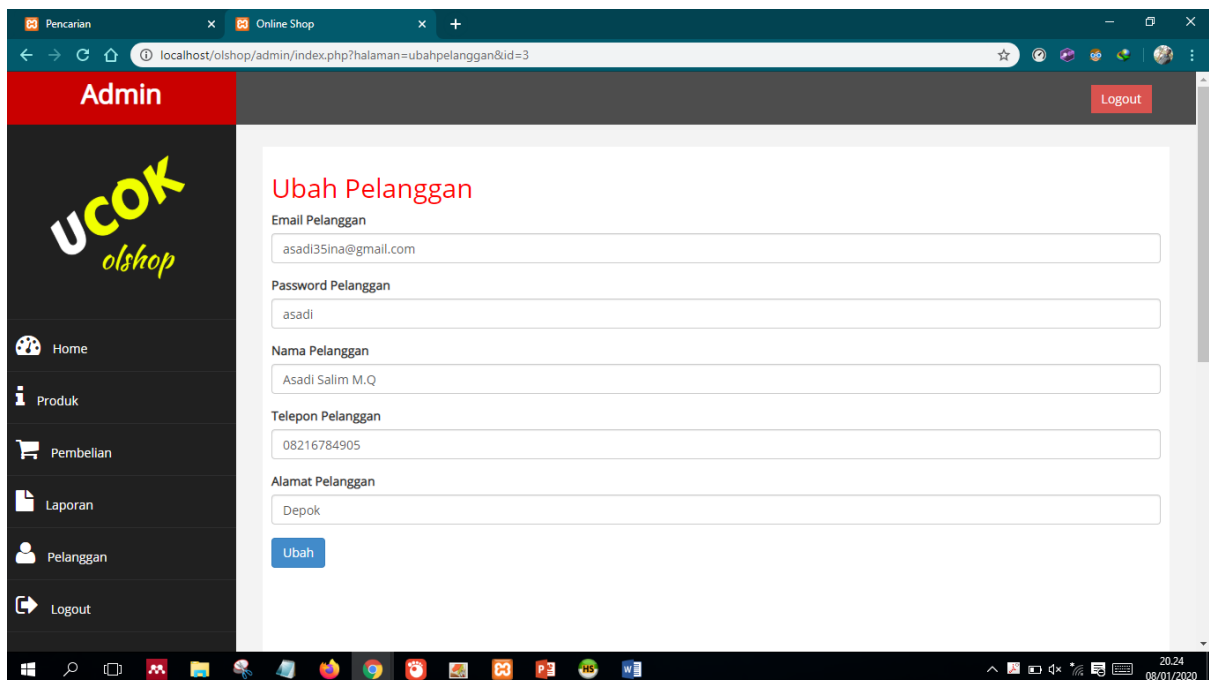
Pencarian
Online Shop
localhost/olshop/admin/index.php?halaman=ubahpelanggan&id=3

Admin
Logout

UCOK
olshop

Home
Produk
Pembelian
Laporan
Pelanggan
Logout

Ubah Pelanggan

Email Pelanggan
asadi35ina@gmail.com

Password Pelanggan
asadi

Nama Pelanggan
Asadi Salim M.Q

Telepon Pelanggan
08216784905

Alamat Pelanggan
Depok

Ubah

20.24
08/01/2020